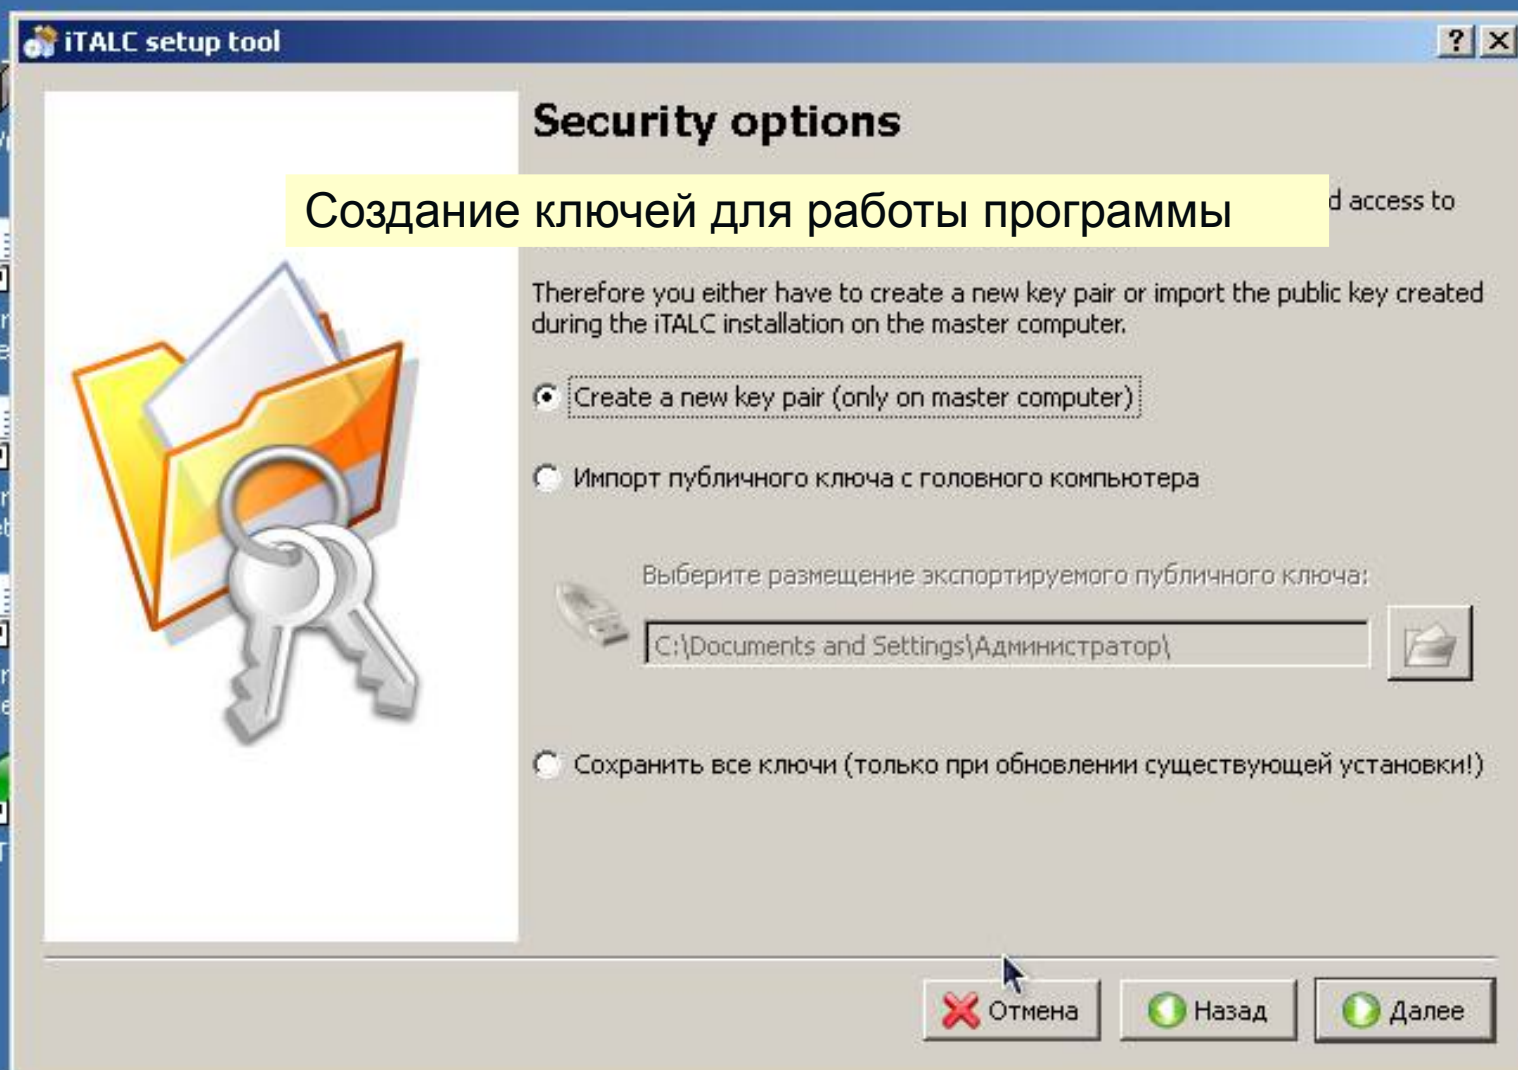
iTALC setup tool

?

Security options

Создание ключей для работы программы

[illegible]d access to

Therefore you either have to create a new key pair or import the public key created during the iTALC installation on the master computer.

Create a new key pair (only on master computer)

Импорт публичного ключа с головного компьютера

Выберите размещение экспортируемого публичного ключа:

C:\Documents and Settings\Администратор\

Сохранить все ключи (только при обновлении существующей установки!)

Отмена

Назад

Далее